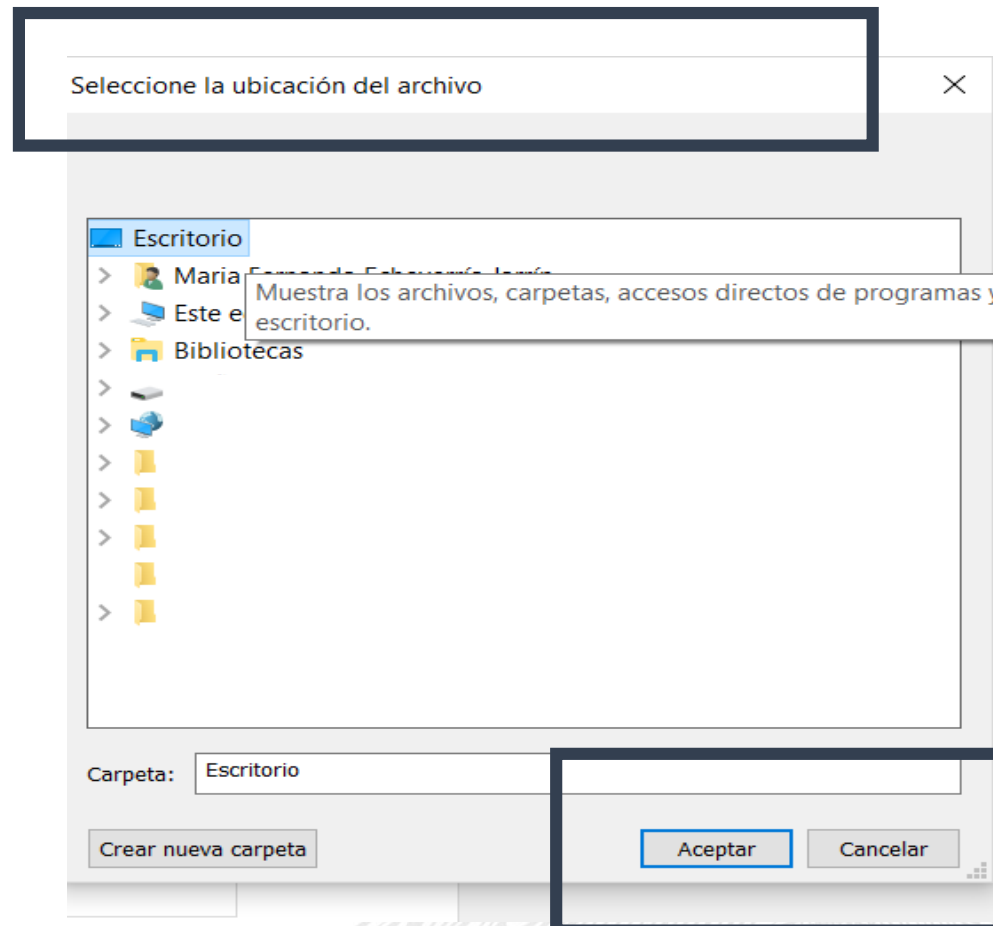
Seleccione la ubicación del archivo

×

Escritorio

Maria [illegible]

Este e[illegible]

Muestra los archivos, carpetas, accesos directos de programas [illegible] escritorio.

Bibliotecas

Carpeta: Escritorio

Crear nueva carpeta

Aceptar

Cancelar